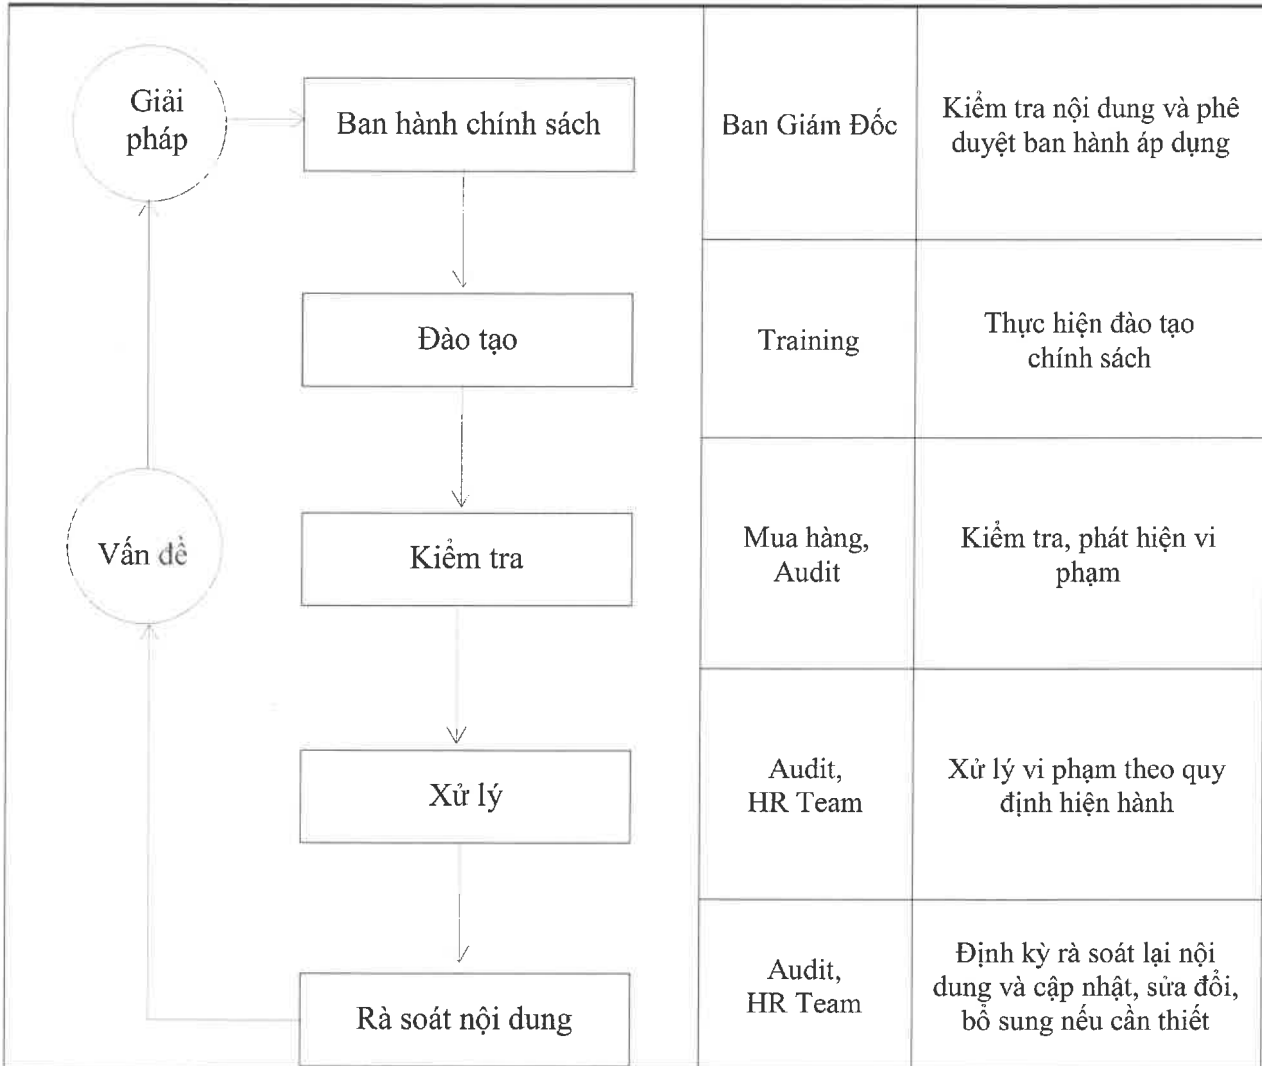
Giải pháp

Vấn đề

| Ban hành chính sách | Ban Giám Đốc | Kiểm tra nội dung và phê duyệt ban hành áp dụng |
|---|---|---|
| Đào tạo | Training | Thực hiện đào tạo chính sách |
| Kiểm tra | Mua hàng, Audit | Kiểm tra, phát hiện vi phạm |
| Xử lý | Audit, HR Team | Xử lý vi phạm theo quy định hiện hành |
| Rà soát nội dung | Audit, HR Team | Định kỳ rà soát lại nội dung và cập nhật, sửa đổi, bổ sung nếu cần thiết |